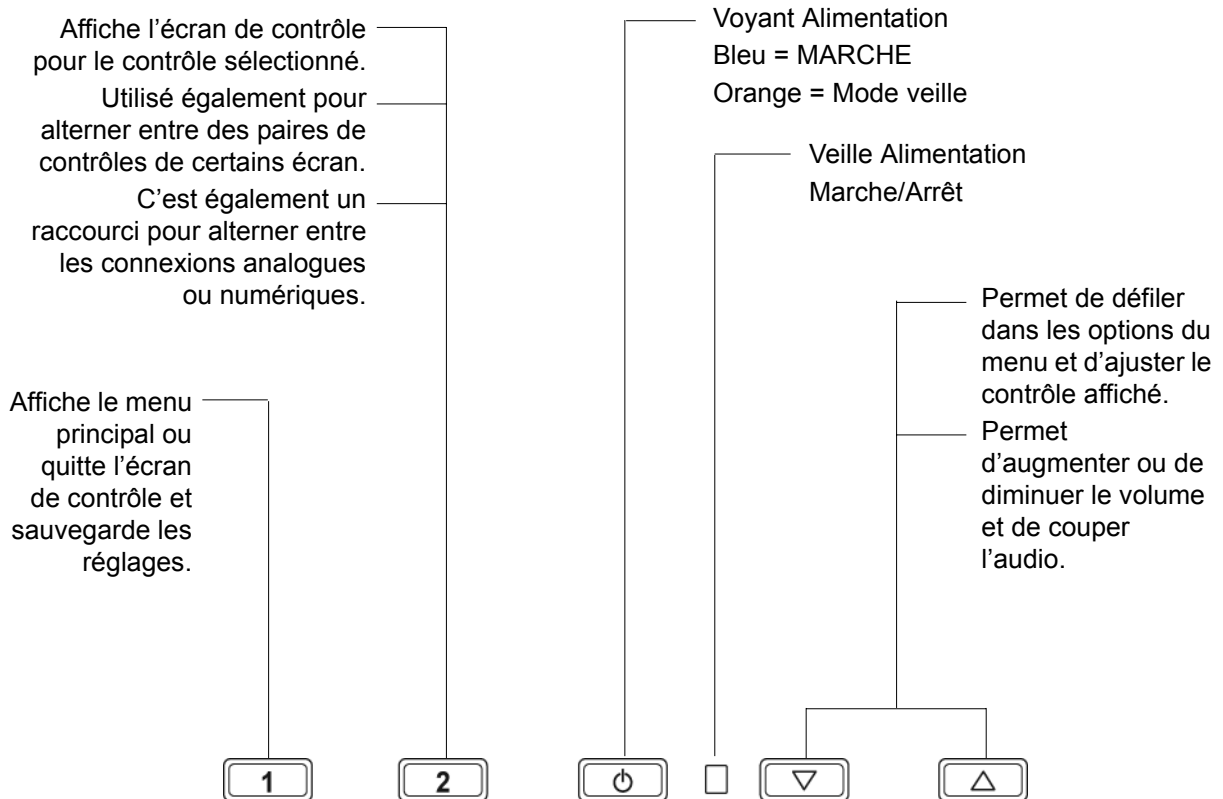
Affiche l’écran de contrôle pour le contrôle sélectionné.

Utilisé également pour alterner entre des paires de contrôles de certains écran.

C’est également un raccourci pour alterner entre les connexions analogues ou numériques.

Voyant Alimentation
Bleu = MARCHE
Orange = Mode veille

Veille Alimentation
Marche/Arrêt

Permet de défiler dans les options du menu et d’ajuster le contrôle affiché.

Permet d’augmenter ou de diminuer le volume et de couper l’audio.

Affiche le menu principal ou quitte l’écran de contrôle et sauvegarde les réglages.

1

2

$\circlearrowright$

$\bigtriangledown$

$\bigtriangleup$